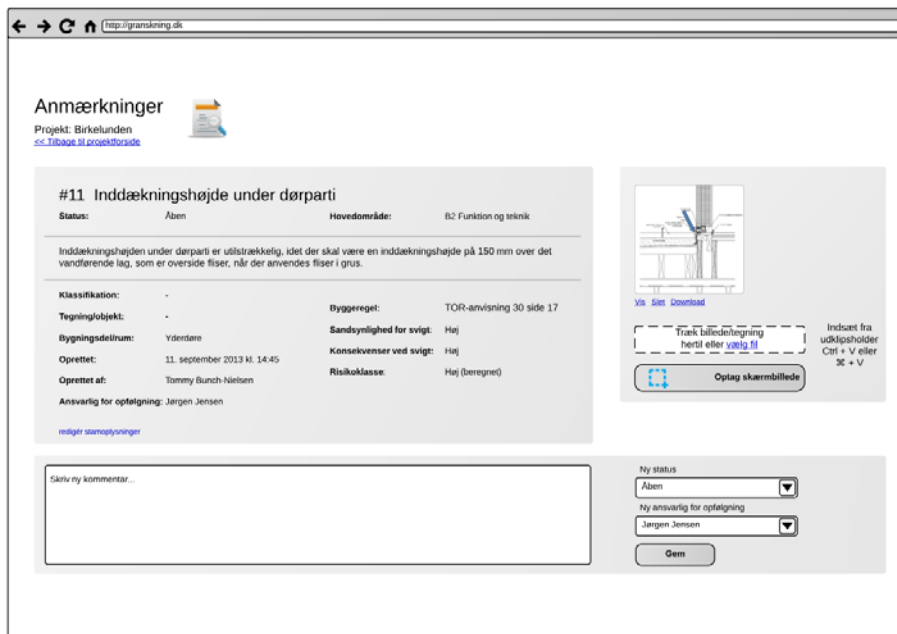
http://granskning.dk

Anmærkninger

Projekt: Birkelunden

<< Tilbage til projektforside

#11 Inddækningshøjde under dørparti

Status: Åben

Hovedområde: B2 Funktion og teknik

Inddækningshøjden under dørparti er utilstrækkelig, idet der skal være en inddækningshøjde på 150 mm over det vandførende lag, som er overside fliser, når der anvendes fliser i grus.

Klassifikation: -

Tegning/objekt: -

Bygningsdel/rum: Yderdøre

Oprettet: 11. september 2013 kl. 14:45

Oprettet af: Tommy Bunch-Nielsen

Ansvarlig for opfølgning: Jørgen Jensen

Byggeregel: TOR-anvisning 30 side 17

Sandsynlighed for svigt: Høj

Konsekvenser ved svigt: Høj

Risikoklasse: Høj (beregnet)

redigér stamoplysninger

Vis Slet Download

Træk billede/tegning hertil eller vælg fil

Indsæt fra udklipsholder Ctrl + V eller ⌘ + V

Optag skærmbillede

Skriv ny kommentar...

Ny status

Åben

Ny ansvarlig for opfølgning

Jørgen Jensen

Gem